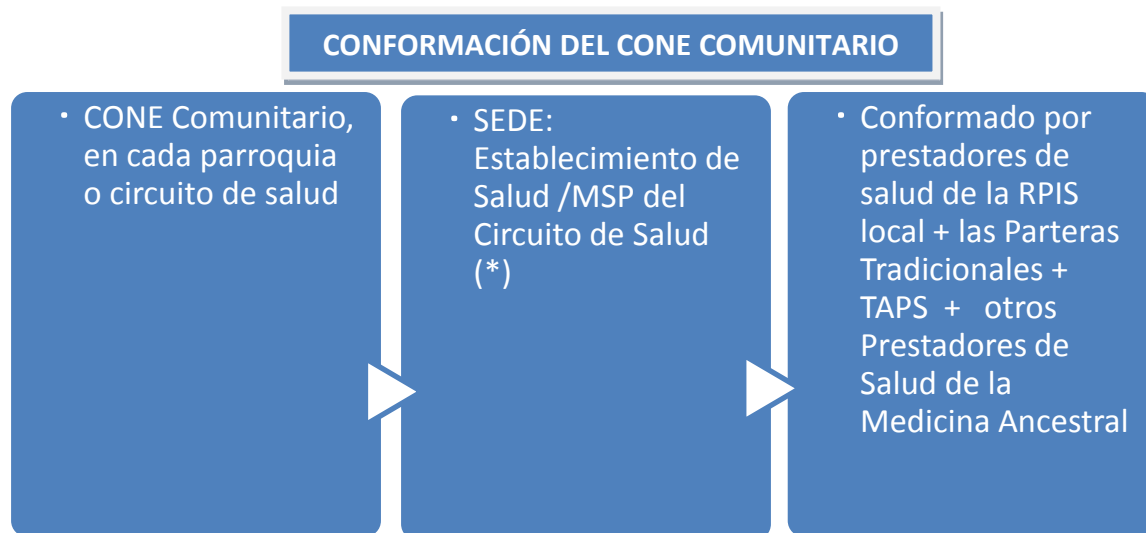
CONFORMACIÓN DEL CONE COMUNITARIO

- CONE Comunitario, en cada parroquia o circuito de salud

- SEDE: Establecimiento de Salud /MSP del Circuito de Salud (*)

- Conformado por prestadores de salud de la RPIS local + las Parteras Tradicionales + TAPS + otros Prestadores de Salud de la Medicina Ancestral